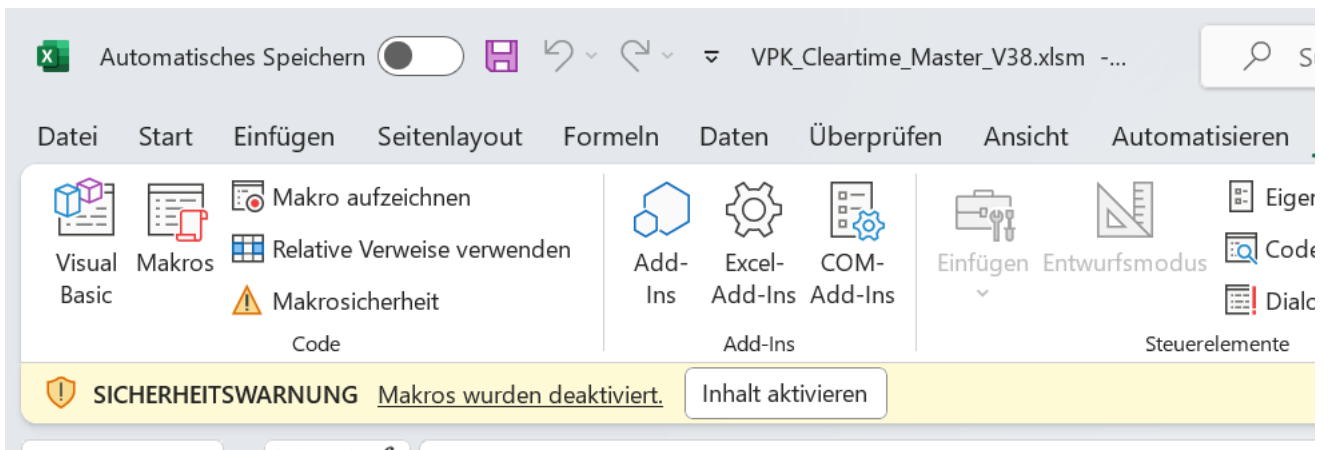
Automatisches Speichern VPK_Cleartime_Master_V38.xlsm -...

S

Datei Start Einfügen Seitenlayout Formeln Daten Überprüfen Ansicht Automatisieren

Visual Basic
Makros
Makro aufzeichnen
Relative Verweise verwenden
Makrosicherheit
Code

Add-Ins
Excel-Add-Ins
COM-Add-Ins
Add-Ins

Einfügen
Entwurfsmodus
Eiger
Code
Dialo
Steuerelemente

SICHERHEITSWARNUNG Makros wurden deaktiviert. Inhalt aktivieren